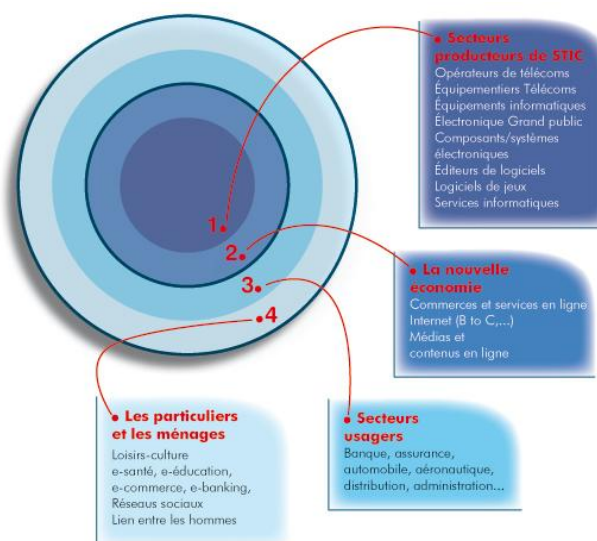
Secteurs producteurs de STIC
Opérateurs de télécoms
Équipementiers Télécoms
Équipements informatiques
Électronique Grand public
Composants/systèmes électroniques
Éditeurs de logiciels
Logiciels de jeux
Services informatiques

1.
2.
3.
4

La nouvelle économie
Commerces et services en ligne
Internet (B to C,...)
Médias et contenus en ligne

Les particuliers et les ménages
Loisirs-culture
e-santé, e-éducation,
e-commerce, e-banking,
Réseaux sociaux
Lien entre les hommes

Secteurs usagers
Banque, assurance, automobile, aéronautique, distribution, administration...